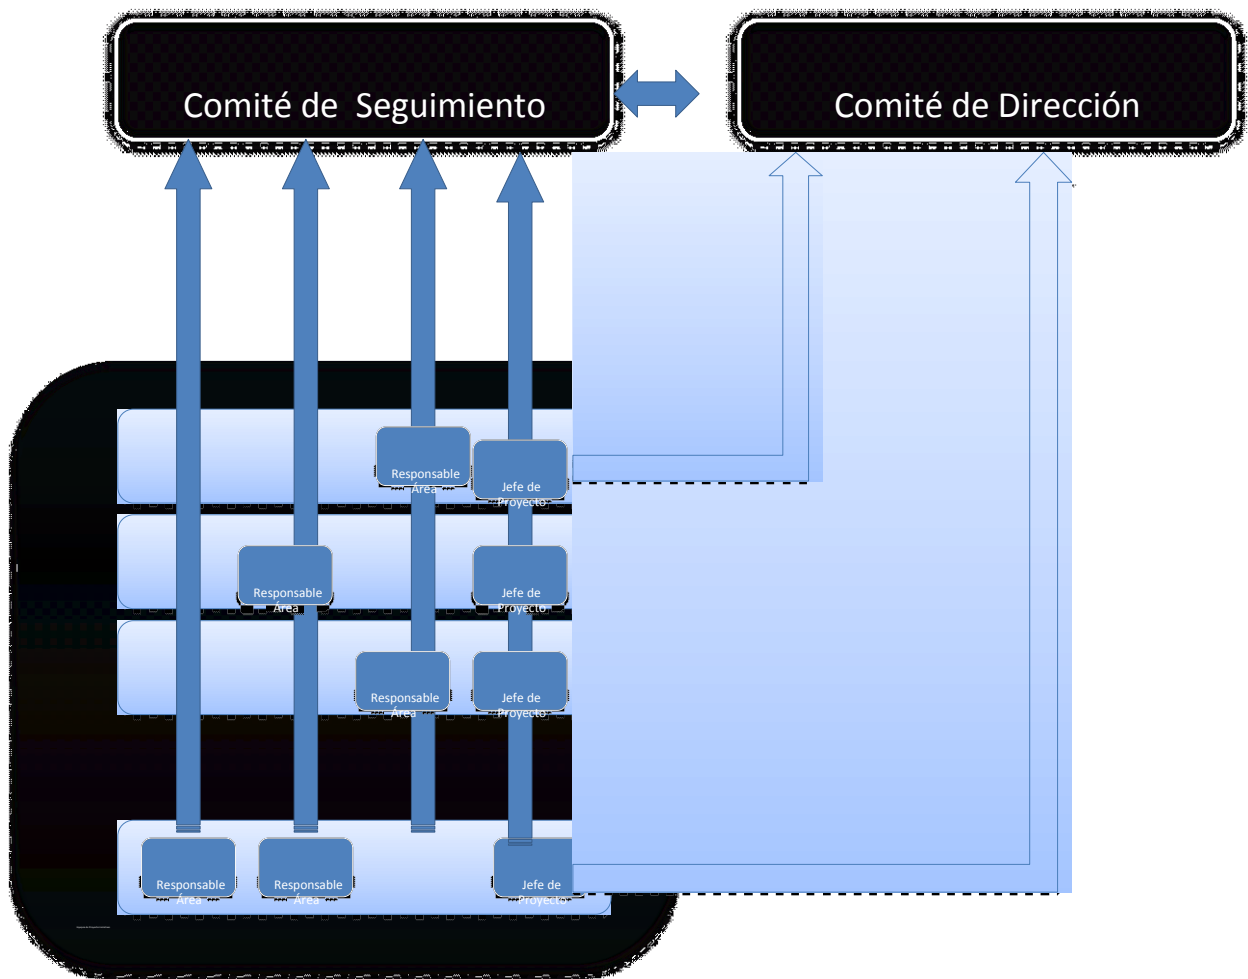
Comité de Seguimiento

Comité de Dirección

Responsable Área

Jefe de Proyecto

Responsable Área

Jefe de Proyecto

Responsable Área

Jefe de Proyecto

Responsable Área

Responsable Área

Jefe de Proyecto